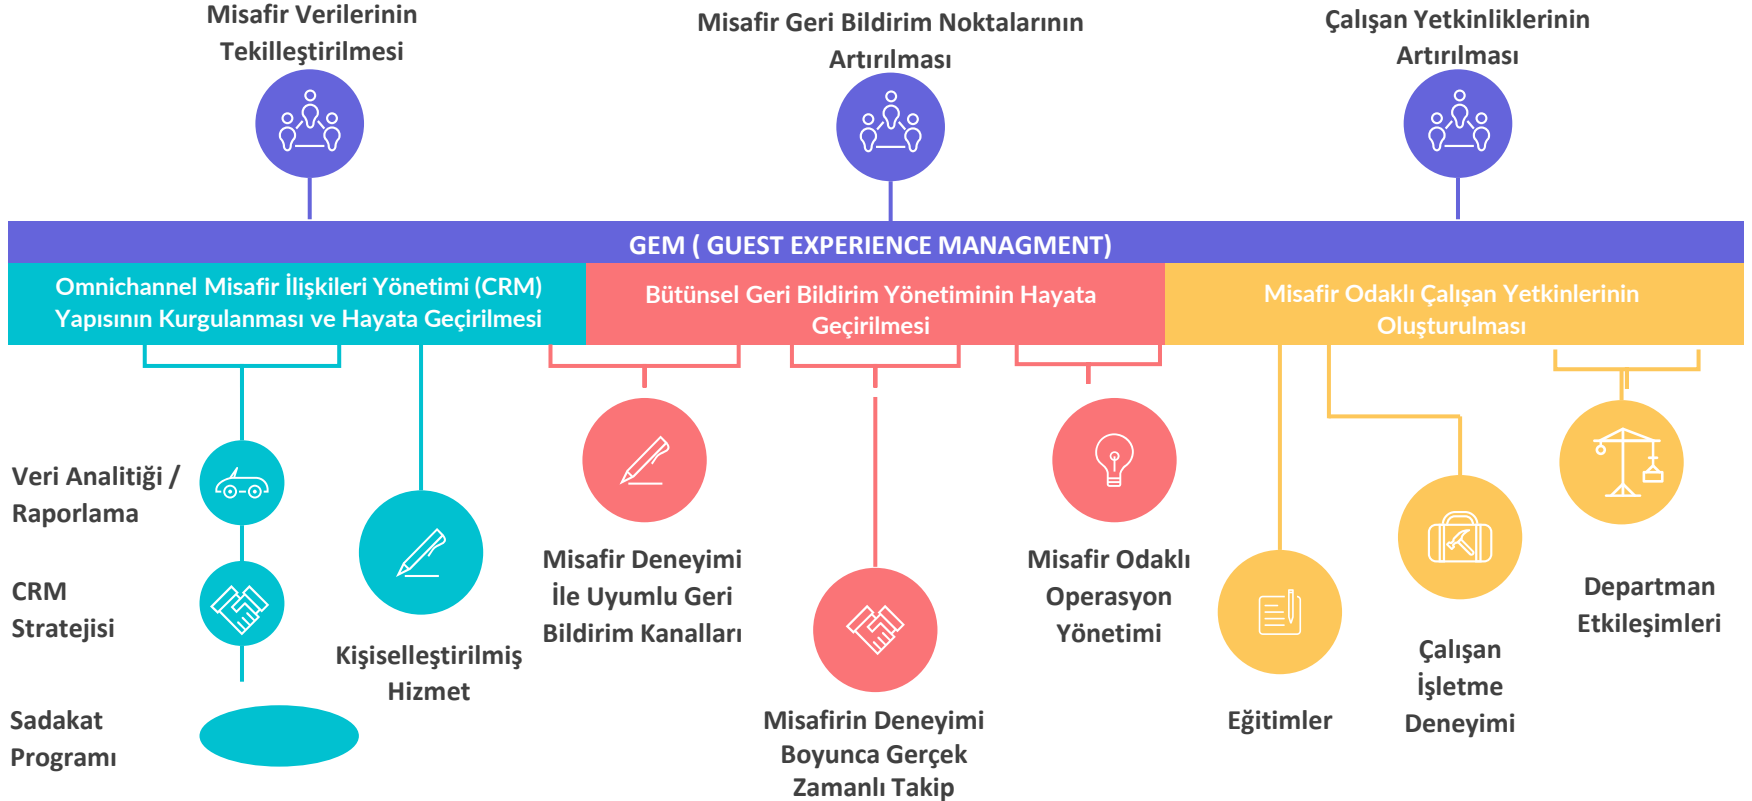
Misafir Verilerinin Tekilleştirilmesi

Misafir Geri Bildirim Noktalarının Artırılması

Çalışan Yetkinliklerinin Artırılması

GEM ( GUEST EXPERIENCE MANAGMENT)

Omnichannel Misafir İlişkileri Yönetimi (CRM) Yapısının Kurgulanması ve Hayata Geçirilmesi

Bütünsel Geri Bildirim Yönetiminin Hayata Geçirilmesi

Misafir Odaklı Çalışan Yetkinlerinin Oluşturulması

Veri Analitiği / Raporlama

CRM Stratejisi

Sadakat Programı

Kişiselleştirilmiş Hizmet

Misafir Deneyimi İle Uyumlu Geri Bildirim Kanalları

Misafirin Deneyimi Boyunca Gerçek Zamanlı Takip

Misafir Odaklı Operasyon Yönetimi

Eğitimler

Çalışan İşletme Deneyimi

Departman Etkileşimleri